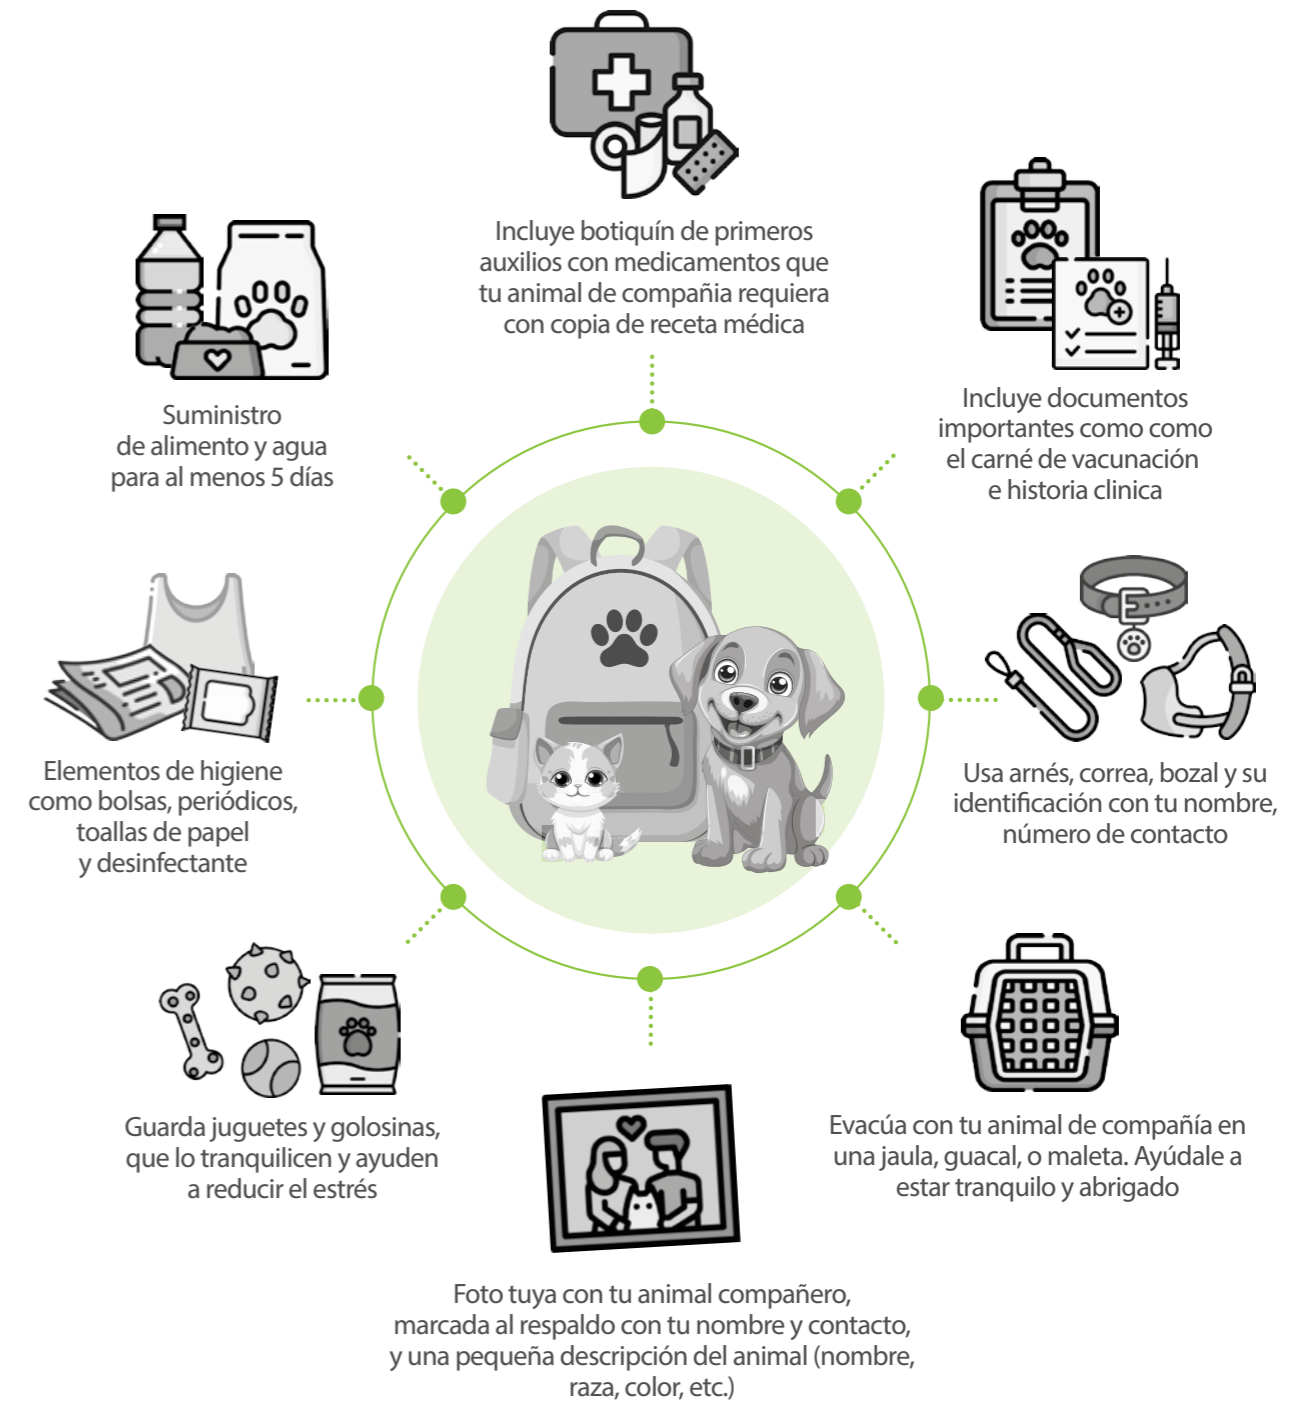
Incluye botiquín de primeros auxilios con medicamentos que tu animal de compañia requiera con copia de receta médica

Suministro de alimento y agua para al menos 5 días

Incluye documentos importantes como como el carné de vacunación e historia clinica

Elementos de higiene como bolsas, periódicos, toallas de papel y desinfectante

Usa arnés, correa, bozal y su identificación con tu nombre, número de contacto

Guarda juguetes y golosinas, que lo tranquilicen y ayuden a reducir el estrés

Evacúa con tu animal de compañía en una jaula, guacal, o maleta. Ayúdale a estar tranquilo y abrigado

Foto tuya con tu animal compañero, marcada al respaldo con tu nombre y contacto, y una pequeña descripción del animal (nombre, raza, color, etc.)